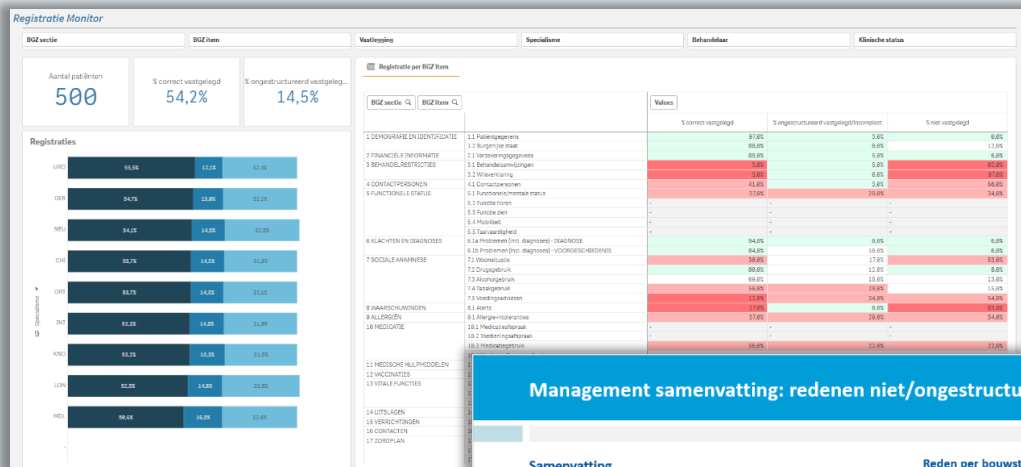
Registratie Monitor

BGZ sectie | BGZ item | Vastlegging | Specialisme | Behandelaar | Klinische status

Aantal patiënten
500

% correct vastgelegd
54,2%

% ongestructureerd vastgeleg...
14,5%

Registraties

URO 55,5% 12,1% 32,3%
DER 54,7% 13,8% 32,2%
NEU 54,1% 14,8% 32,8%
CHI 53,7% 14,5% 31,8%
ORT 53,7% 14,3% 32,1%
INT 53,2% 14,8% 31,9%
KNO 53,2% 15,3% 31,3%
LON 52,5% 14,6% 33,3%
MDL 50,5% 16,8% 32,8%

Specialisme

Registratie per BGZ item

BGZ sectie | BGZ item | Values

| | | % correct vastgelegd | % ongestructureerd vastgelegd/incompleet | % niet vastgelegd |
|---|---|---|---|---|
| 1 DEMOGRAFIE EN IDENTIFICATIE | 1.1 Patiëntgegevens | 97,8% | 3,6% | 6,8% |
| | 1.2 Burgerlijke staat | 88,8% | 8,6% | 12,8% |
| 2 FINANCIËLE INFORMATIE | 2.1 Verzekeringsgegevens | 89,8% | 5,8% | 6,8% |
| 3 BEHANDELRESTRICTIES | 3.1 Behandelaanwijzingen | 3,6% | 3,6% | 92,8% |
| | 3.2 Wilsverklaring | 3,6% | 8,6% | 97,8% |
| 4 CONTACTPERSONEN | 4.1 Contactpersonen | 41,8% | 3,6% | 56,8% |
| 5 FUNCTIONELE STATUS | 5.1 Functionele/mentale status | 37,6% | 29,8% | 54,8% |
| | 5.2 Functie horen | - | - | - |
| | 5.3 Functie zien | - | - | - |
| | 5.4 Mobiliteit | - | - | - |
| | 5.5 Taalvaardigheid | - | - | - |
| 6 KLACHTEN EN DIAGNOSES | 6.1a Problemen (incl. diagnoses) - DIAGNOSE | 94,8% | 8,6% | 6,8% |
| | 6.1b Problemen (incl. diagnoses) - VOORGESCHIEDENIS | 84,6% | 16,6% | 6,8% |
| 7 SOCIALE ANAMNESE | 7.1 Woonsituatie | 36,8% | 17,8% | 83,8% |
| | 7.2 Drugsgebruik | 88,6% | 12,8% | 8,8% |
| | 7.3 Alcoholgebruik | 69,6% | 18,6% | 13,6% |
| | 7.4 Tabakgebruik | 56,6% | 29,8% | 13,6% |
| | 7.5 Voedingsadviezen | 12,8% | 34,8% | 54,8% |
| 8 WAARSCHUWINGEN | 8.1 Alerts | 17,6% | 8,6% | 81,8% |
| 9 ALLERGIËN | 9.1 Allergie-intoleranties | 37,8% | 29,8% | 54,8% |
| 10 MEDICATIE | 10.1 Medicatieafspraak | - | - | - |
| | 10.2 Toedieningsafspraak | - | - | - |
| | 10.3 Medicatiegebruik | 56,8% | 22,8% | 22,8% |
| 11 MEDISCHE HULPMIDDELEN | | | | |
| 12 VACCINATIES | | | | |
| 13 VITALE FUNCTIES | | | | |
| 14 UITSLAGEN | | | | |
| 15 VERRICHTINGEN | | | | |
| 16 CONTACTEN | | | | |
| 17 ZORGPLAN | | | | |

Management samenvatting: redenen niet/ongestructu

Samenvatting

Reden per bouwst